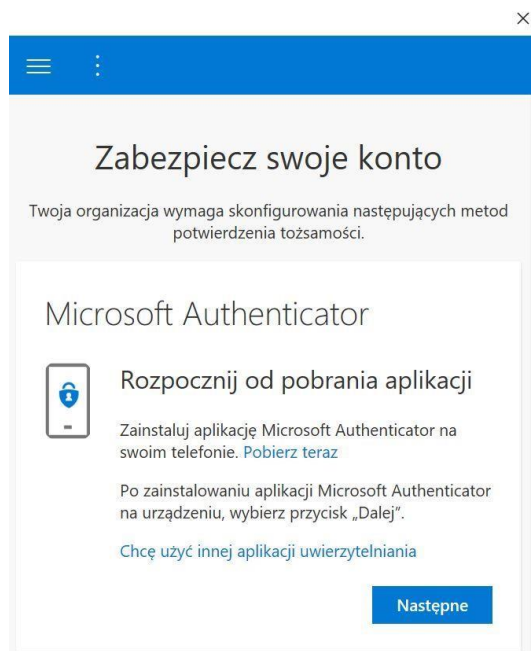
×

Zabezpiecz swoje konto

Twoja organizacja wymaga skonfigurowania następujących metod potwierdzenia tożsamości.

Microsoft Authenticator

Rozpocznij od pobrania aplikacji

Zainstaluj aplikację Microsoft Authenticator na swoim telefonie. Pobierz teraz

Po zainstalowaniu aplikacji Microsoft Authenticator na urządzeniu, wybierz przycisk „Dalej”.

Chcę użyć innej aplikacji uwierzytelniania

Następne